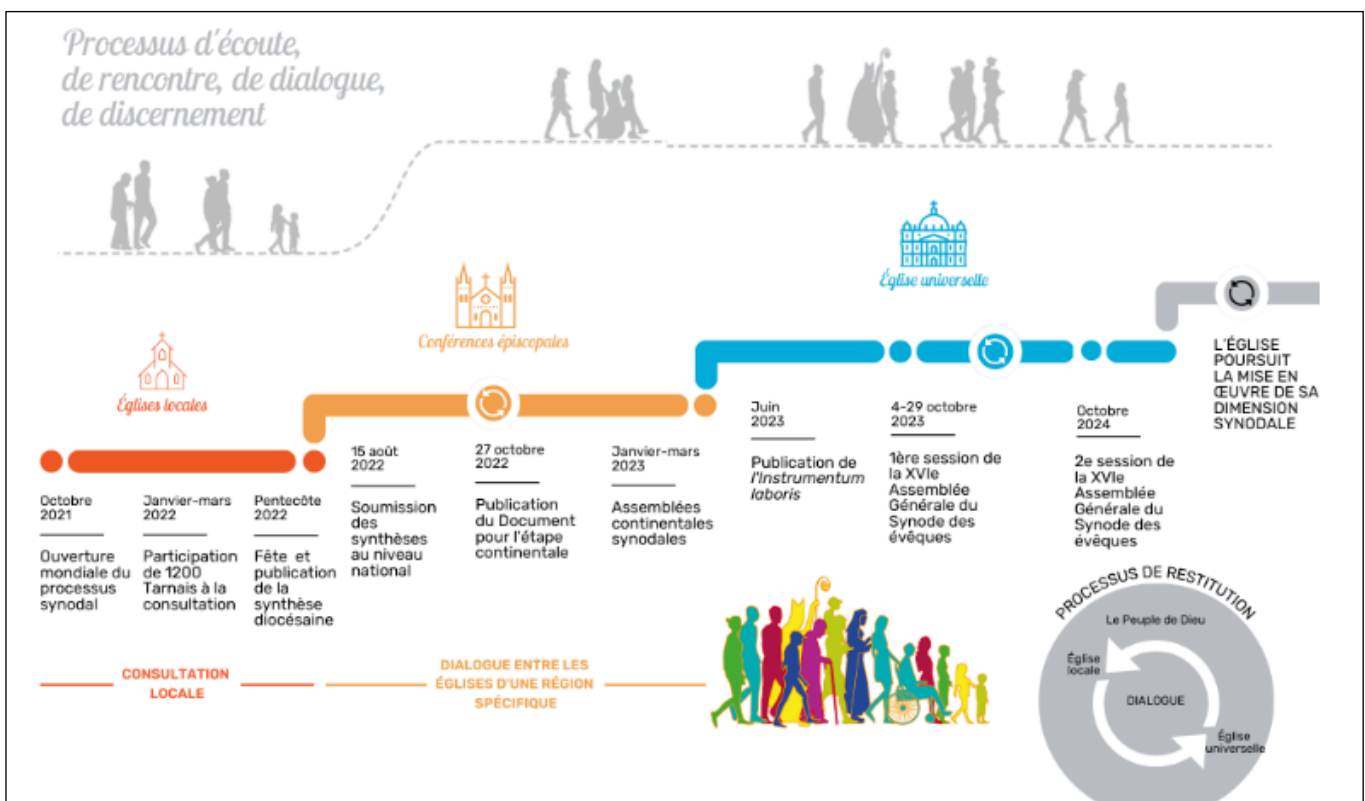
Processus d'écoute, de rencontre, de dialogue, de discernement

Églises locales

Conférences épiscopales

Église universelle

Octobre 2021

Ouverture mondiale du processus synodal

Janvier-mars 2022

Participation de 1200 Tarnais à la consultation

Pentecôte 2022

Fête et publication de la synthèse diocésaine

15 août 2022

Soumission des synthèses au niveau national

27 octobre 2022

Publication du Document pour l'étape continentale

Janvier-mars 2023

Assemblées continentales synodales

Juin 2023

Publication de l'Instrumentum laboris

4-29 octobre 2023

1ère session de la XVIe Assemblée Générale du Synode des évêques

Octobre 2024

2e session de la XVIe Assemblée Générale du Synode des évêques

L'ÉGLISE POURSUIT LA MISE EN ŒUVRE DE SA DIMENSION SYNODALE

CONSULTATION LOCALE

DIALOGUE ENTRE LES ÉGLISES D'UNE RÉGION SPÉCIFIQUE

PROCESSUS DE RESTITUTION

Le Peuple de Dieu

Église locale

DIALOGUE

Église universelle